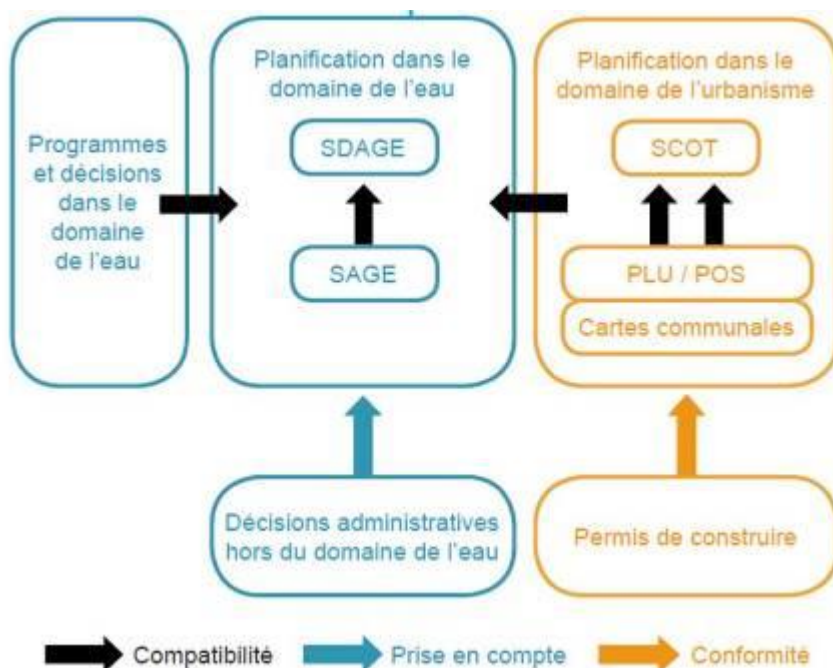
Programmes et décisions dans le domaine de l'eau

Planification dans le domaine de l'eau

SDAGE

SAGE

Planification dans le domaine de l'urbanisme

SCOT

PLU / POS

Cartes communales

Décisions administratives hors du domaine de l'eau

Permis de construire

Compatibilité

Prise en compte

Conformité